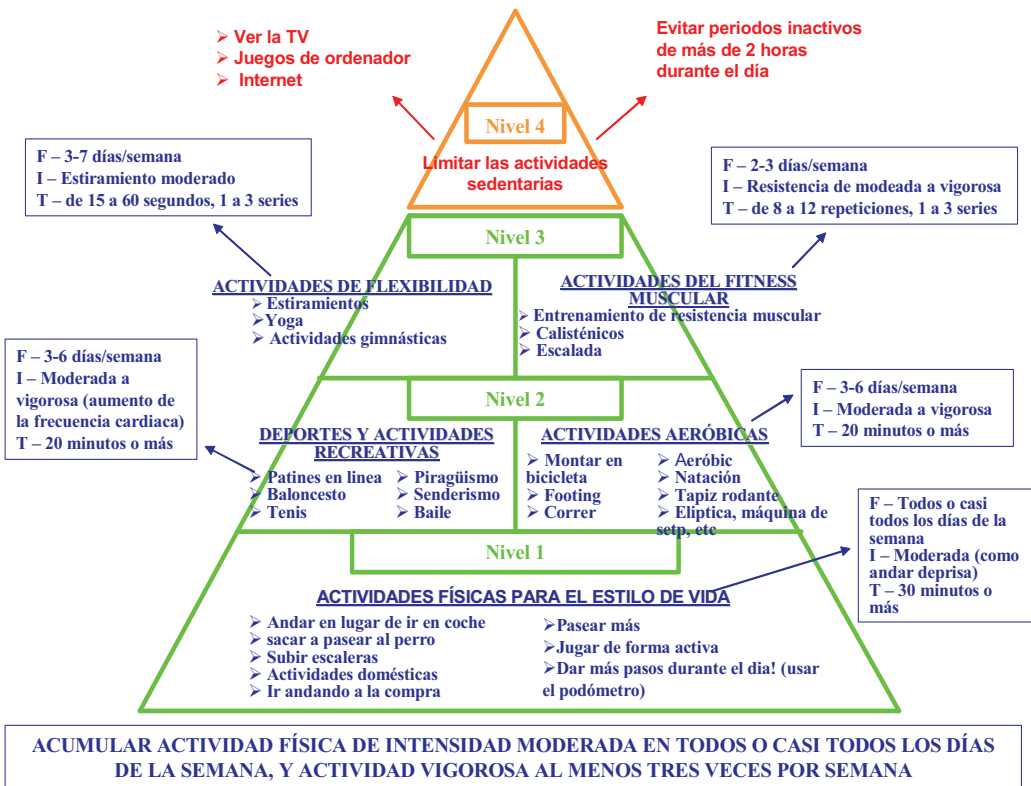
➢ Ver la TV
➢ Juegos de ordenador
➢ Internet

Evitar periodos inactivos de más de 2 horas durante el día

Nivel 4

Limitar las actividades sedentarias

F – 3-7 días/semana
I – Estiramiento moderado
T – de 15 a 60 segundos, 1 a 3 series

F – 2-3 días/semana
I – Resistencia de modeada a vigorosa
T – de 8 a 12 repeticiones, 1 a 3 series

Nivel 3

ACTIVIDADES DE FLEXIBILIDAD
➢ Estiramientos
➢ Yoga
➢ Actividades gimnásticas

ACTIVIDADES DEL FITNESS MUSCULAR
➢ Entrenamiento de resistencia muscular
➢ Calisténicos
➢ Escalada

F – 3-6 días/semana
I – Moderada a vigorosa (aumento de la frecuencia cardiaca)
T – 20 minutos o más

Nivel 2

F – 3-6 días/semana
I – Moderada a vigorosa
T – 20 minutos o más

DEPORTES Y ACTIVIDADES RECREATIVAS
➢ Patines en linea
➢ Baloncesto
➢ Tenis
➢ Piragüismo
➢ Senderismo
➢ Baile

ACTIVIDADES AERÓBICAS
➢ Montar en bicicleta
➢ Footing
➢ Correr
➢ Aeróbic
➢ Natación
➢ Tapiz rodante
➢ Elíptica, máquina de setp, etc

F – Todos o casi todos los días de la semana
I – Moderada (como andar deprisa)
T – 30 minutos o más

Nivel 1

ACTIVIDADES FÍSICAS PARA EL ESTILO DE VIDA
➢ Andar en lugar de ir en coche
➢ sacar a pasear al perro
➢ Subir escaleras
➢ Actividades domésticas
➢ Ir andando a la compra
➢ Pasear más
➢ Jugar de forma activa
➢ Dar más pasos durante el dia! (usar el podómetro)

ACUMULAR ACTIVIDAD FÍSICA DE INTENSIDAD MODERADA EN TODOS O CASI TODOS LOS DÍAS DE LA SEMANA, Y ACTIVIDAD VIGOROSA AL MENOS TRES VECES POR SEMANA